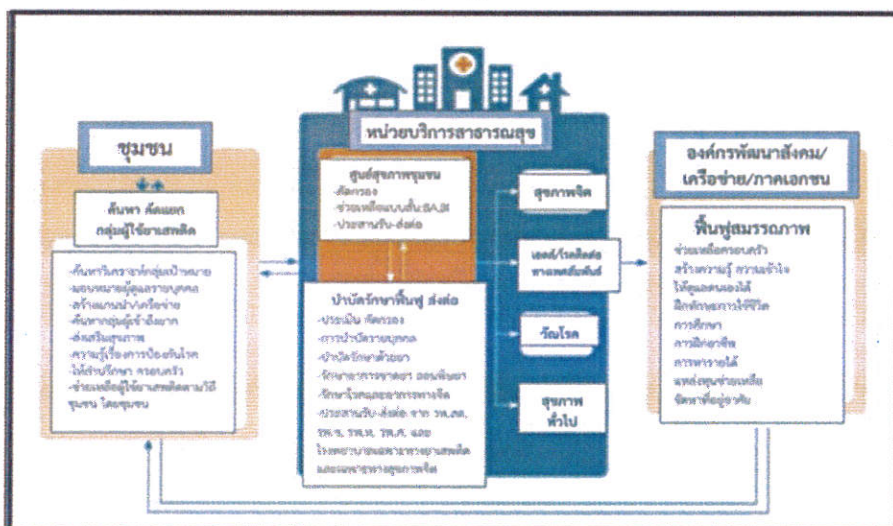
ชุมชน

ค้นหา คัดแยก กลุ่มผู้ใช้ยาเสพติด

-ค้นหาวิเคราะห์กลุ่มเป้าหมาย
-มอบหมายผู้ดูแลรายบุคคล
-สร้างแกนนำ/เครือข่าย
-ค้นหากลุ่มผู้ชำถึงยาก
-ส่งเสริมสุขภาพ
-ความรู้เรื่องการป้องกันโรค
-ให้คำปรึกษา ครอบครัว
-ช่วยเหลือผู้ใช้ยาเสพติดตามวิถีชุมชน โดยชุมชน

หน่วยบริการสาธารณสุข

ศูนย์สุขภาพชุมชน
-คัดกรอง
-ช่วยเหลือแบบสั้น(BA,BI)
-ประสานรับ-ส่งต่อ

บำบัดรักษาฟื้นฟู ส่งต่อ
-ประเมิน คัดกรอง
-การบำบัดรายบุคคล
-บำบัดรักษาด้วยยา
-รักษาอาการขาดยา ถอนพิษยา
-รักษาโรคแทรกซ้อนทางจิต
-ประสานรับ-ส่งต่อ จาก รพ.สต. รพ.ช. รพ.ท. รพ.ศ. และโรงพยาบาลและสถาบันยาเสพติด และสถาบันทางสุขภาพจิต

สุขภาพจิต

เอดส์/โรคติดต่อทางเพศสัมพันธ์

วัณโรค

สุขภาพทั่วไป

องค์กรพัฒนาสังคม/เครือข่าย/ภาคเอกชน

ฟื้นฟูสมรรถภาพ
ช่วยเหลือครอบครัว
สร้างความรู้ ความเข้าใจ
ให้ดูแลตนเองได้
ฝึกทักษะการใช้ชีวิต
การศึกษา
การฝึกอาชีพ
การหารายได้
แหล่งทุนช่วยเหลือ
จัดหาที่อยู่อาศัย